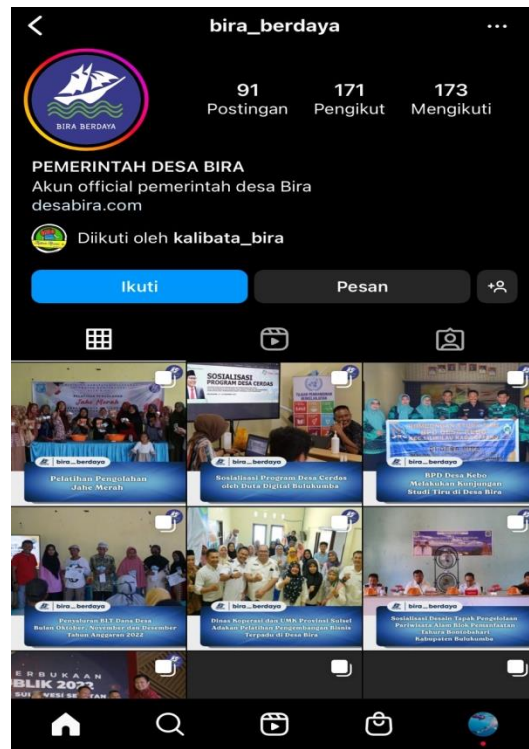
bira_berdaya

BIRA BERDAYA

91 Postingan
171 Pengikut
173 Mengikuti

PEMERINTAH DESA BIRA
Akun official pemerintah desa Bira
desabira.com

Diikuti oleh kalibata_bira

Ikuti
Pesan

bira_berdaya
Pelatihan Pengolahan Jahe Merah

SOSIALISASI PROGRAM DESA CERDAS
bira_berdaya
Sosialisasi Program Desa Cerdas oleh Duta Digital Bulukumba

bira_berdaya
BPD Desa Kebo Melakukan Kunjungan Studi Tiru di Desa Bira

bira_berdaya
Penyaluran BLT Dana Desa Bulan Oktober, November dan Desember Tahun Anggaran 2022

bira_berdaya
Dinas Koperasi dan UMK Provinsi Sulsel Adakan Pelatihan Pengembangan Bisnis Terpadu di Desa Bira

bira_berdaya
Sosialisasi Desain Tapak Pengelolaan Pariwisata Alam Blok Pemanfaatan Tahura Bontobahari Kabupaten Bulukumba

ERBUKAAN
BLIK 2022
SU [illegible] VESI SE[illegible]TAN